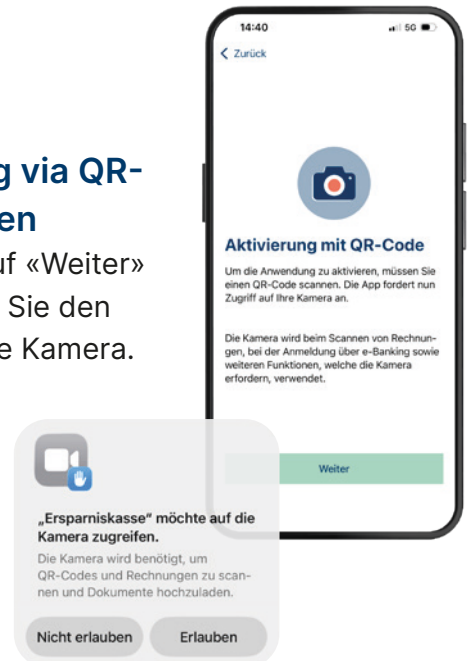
g via QR-
en
uf «Weiter»
Sie den
e Kamera.

14:40
5G

< Zurück

Aktivierung mit QR-Code

Um die Anwendung zu aktivieren, müssen Sie einen QR-Code scannen. Die App fordert nun Zugriff auf Ihre Kamera an.

Die Kamera wird beim Scannen von Rechnungen, bei der Anmeldung über e-Banking sowie weiteren Funktionen, welche die Kamera erfordern, verwendet.

Weiter

„Ersparniskasse" möchte auf die Kamera zugreifen.

Die Kamera wird benötigt, um QR-Codes und Rechnungen zu scannen und Dokumente hochzuladen.

Nicht erlauben

Erlauben